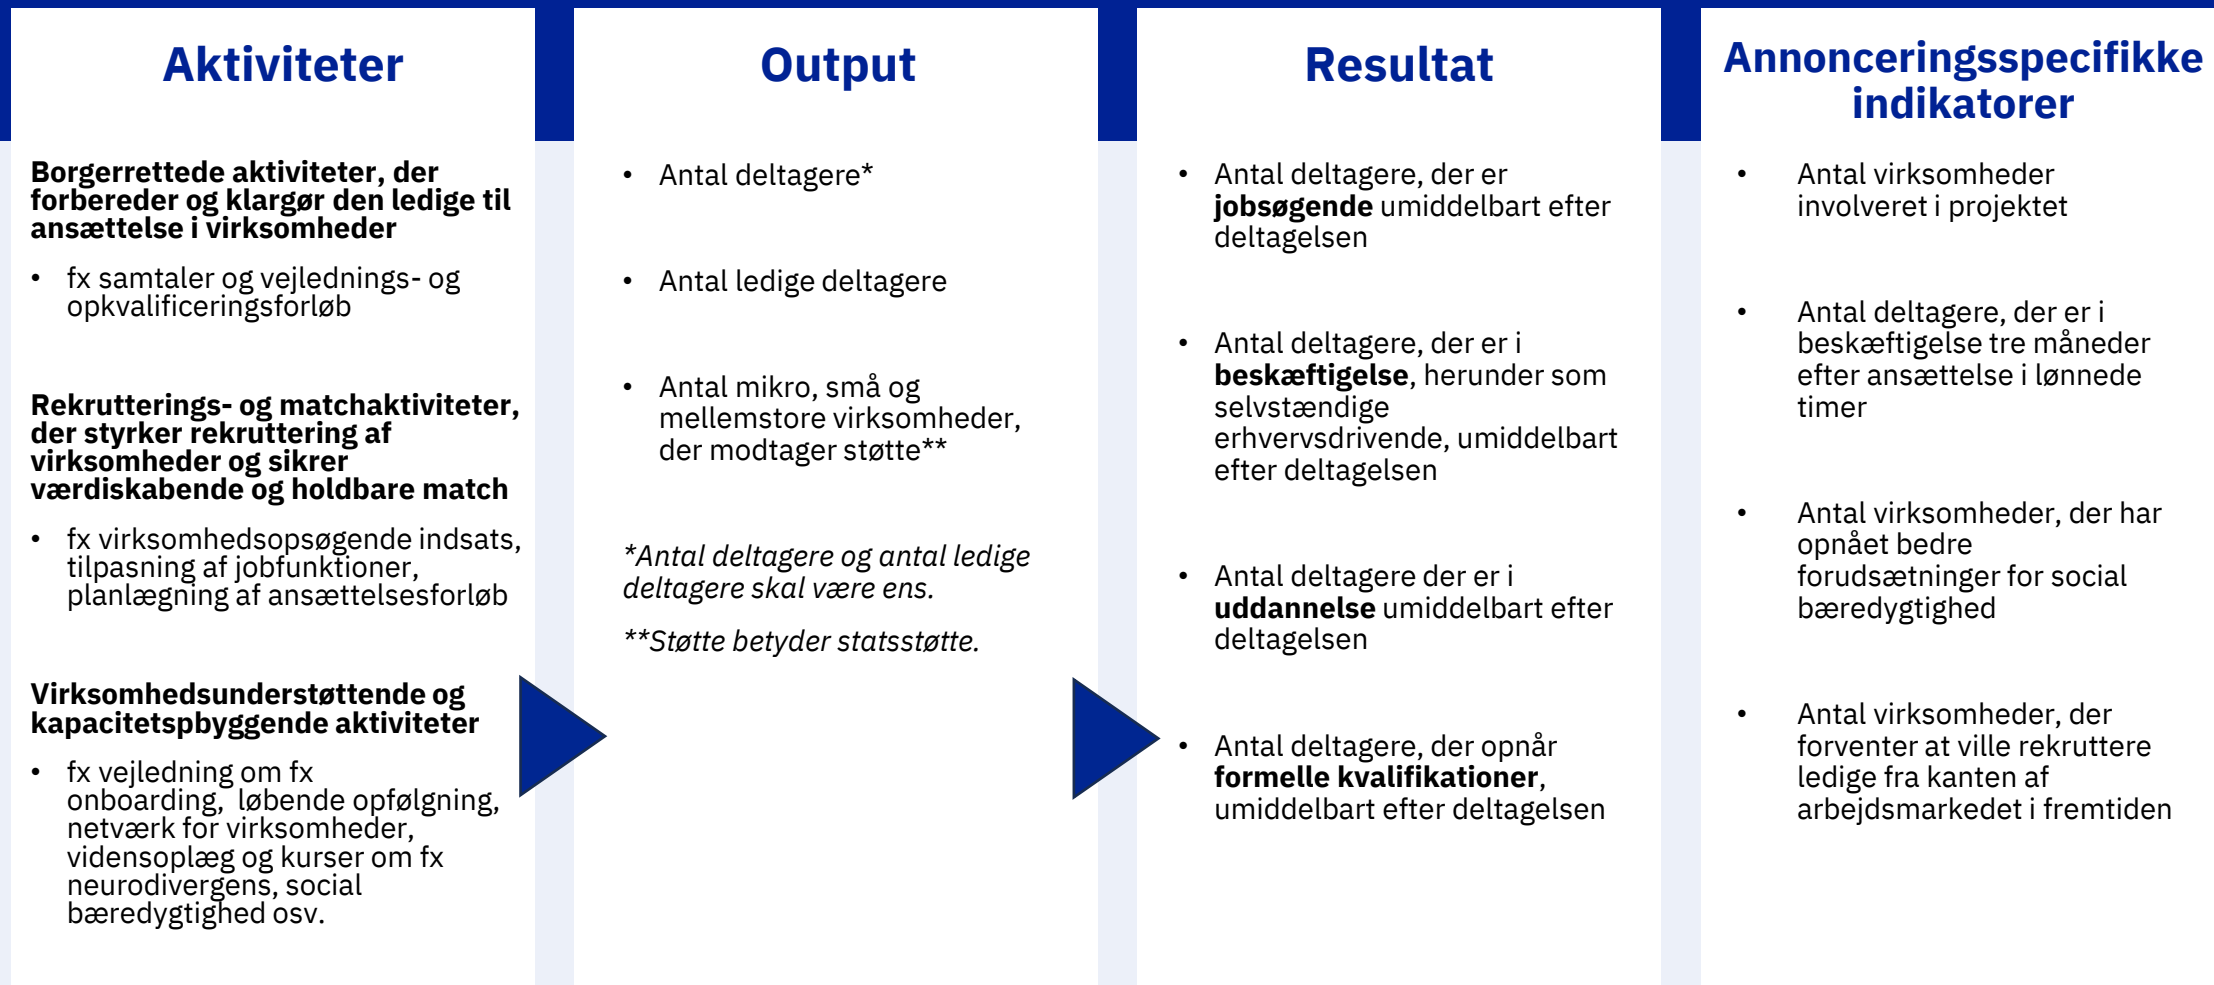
Aktiviteter

Borgerrettede aktiviteter, der forbereder og klargør den ledige til ansættelse i virksomheder

- fx samtaler og vejlednings- og opkvalificeringsforløb

Rekrutterings- og matchaktiviteter, der styrker rekruttering af virksomheder og sikrer værdiskabende og holdbare match

- fx virksomhedsopsøgende indsats, tilpasning af jobfunktioner, planlægning af ansættelsesforløb

Virksomhedsunderstøttende og kapacitetspbyggende aktiviteter

- fx vejledning om fx onboarding, løbende opfølgning, netværk for virksomheder, vidensoplæg og kurser om fx neurodivergens, social bæredygtighed osv.

Output

- Antal deltagere*

- Antal ledige deltagere

- Antal mikro, små og mellemstore virksomheder, der modtager støtte**

*Antal deltagere og antal ledige deltagere skal være ens.

**Støtte betyder statsstøtte.

Resultat

- Antal deltagere, der er **jobsøgende** umiddelbart efter deltagelsen

- Antal deltagere, der er i **beskæftigelse**, herunder som selvstændige erhvervsdrivende, umiddelbart efter deltagelsen

- Antal deltagere der er i **uddannelse** umiddelbart efter deltagelsen

- Antal deltagere, der opnår **formelle kvalifikationer**, umiddelbart efter deltagelsen

Annonceringsspecifikke indikatorer

- Antal virksomheder involveret i projektet

- Antal deltagere, der er i beskæftigelse tre måneder efter ansættelse i lønnede timer

- Antal virksomheder, der har opnået bedre forudsætninger for social bæredygtighed

- Antal virksomheder, der forventer at ville rekruttere ledige fra kanten af arbejdsmarkedet i fremtiden